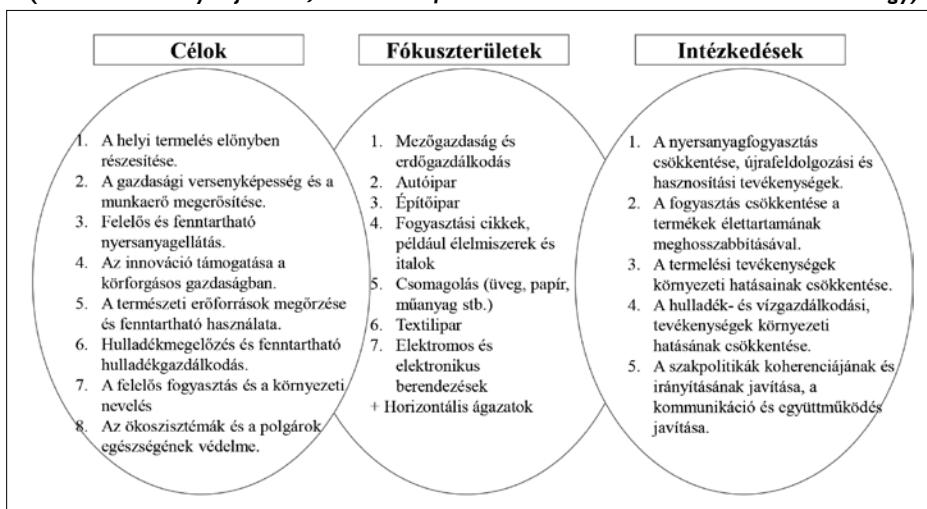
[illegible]

Célok

1. A helyi termelés előnyben részesítése.
2. A gazdasági versenyképesség és a munkaerő megerősítése.
3. Felelős és fenntartható nyersanyagellátás.
4. Az innováció támogatása a körforgásos gazdaságban.
5. A természeti erőforrások megőrzése és fenntartható használata.
6. Hulladékmegelőzés és fenntartható hulladékgazdálkodás.
7. A felelős fogyasztás és a környezeti nevelés
8. Az ökoszisztémák és a polgárok egészségének védelme.

Fókuszterületek

1. Mezőgazdaság és erdőgazdálkodás
2. Autóipar
3. Építőipar
4. Fogyasztási cikkek, például élelmiszerek és italok
5. Csomagolás (üveg, papír, műanyag stb.)
6. Textilipar
7. Elektromos és elektronikus berendezések
+ Horizontális ágazatok

Intézkedések

1. A nyersanyagfogyasztás csökkentése, újrafeldolgozási és hasznosítási tevékenységek.
2. A fogyasztás csökkentése a termékek élettartamának meghosszabbításával.
3. A termelési tevékenységek környezeti hatásainak csökkentése.
4. A hulladék- és vízgazdálkodási, tevékenységek környezeti hatásának csökkentése.
5. A szakpolitikák koherenciájának és irányításának javítása, a kommunikáció és együttműködés javítása.